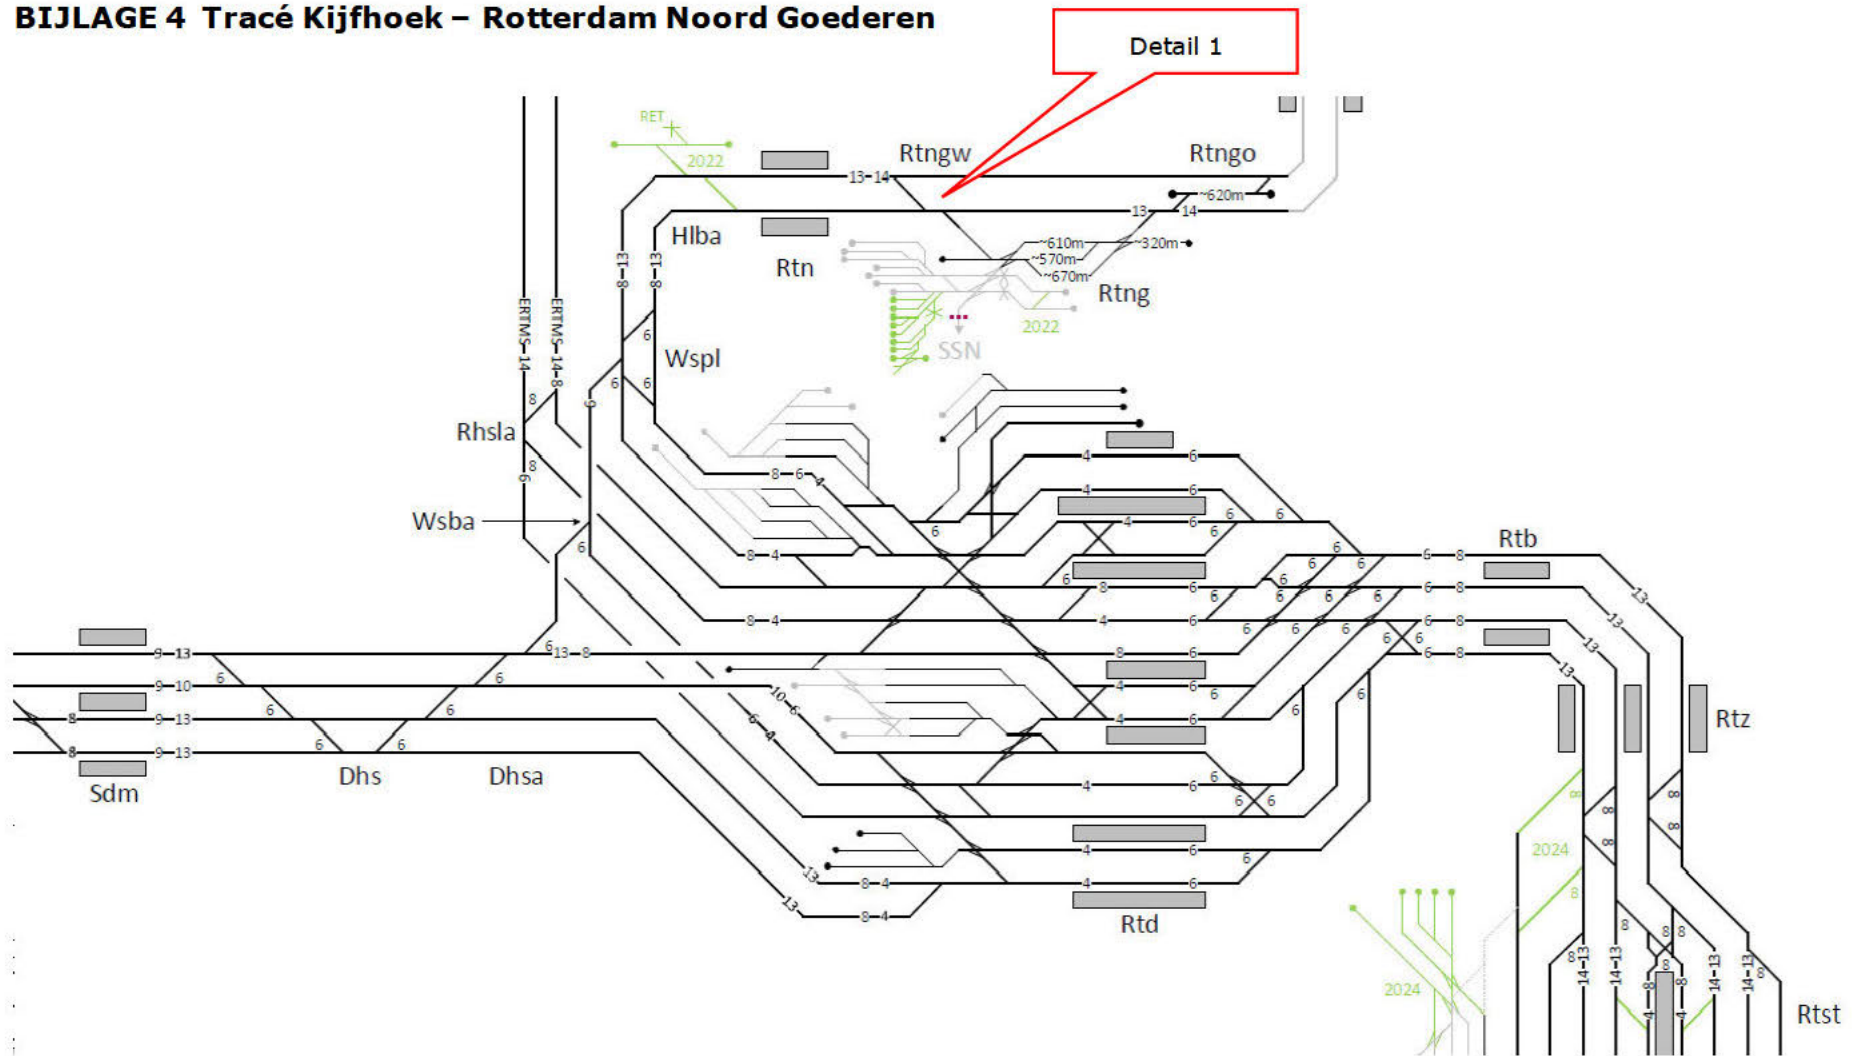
BIJLAGE 4 Tracé Kijfhoek – Rotterdam Noord Goederen

Detail 1

RET
2022
Rtngw
13 14
Rtngo
~620m
13 14
Hlba
Rtn
~610m
~320m
~570m
~670m
Rtng
2022
SSN
8-13
8-13
ERTMS-14
ERTMS-14-8
6
Wspl
6
6
8
Rhsla
8
6
Wsba
6
8 6 4
4 6
4 6
6 6
4 6
6
8 4
6
6 8
Rtb
6
6 8
13
8 4
4 6
6 8
13
9 13
6 13 8
8 6
6 8
13
9 10
6
6
4 6
8 9 13
6
6
10 6
6 4
4 6
Rtz
8 9 13
6
6
Sdm
Dhs
Dhsa
4 6
6
6 6
8
8
4 6
2024
6
13
8 4
4 6
8
13
8 4
Rtd
8
8 8
2024
14-13
14-13
14-13
14-13
8
Rtst